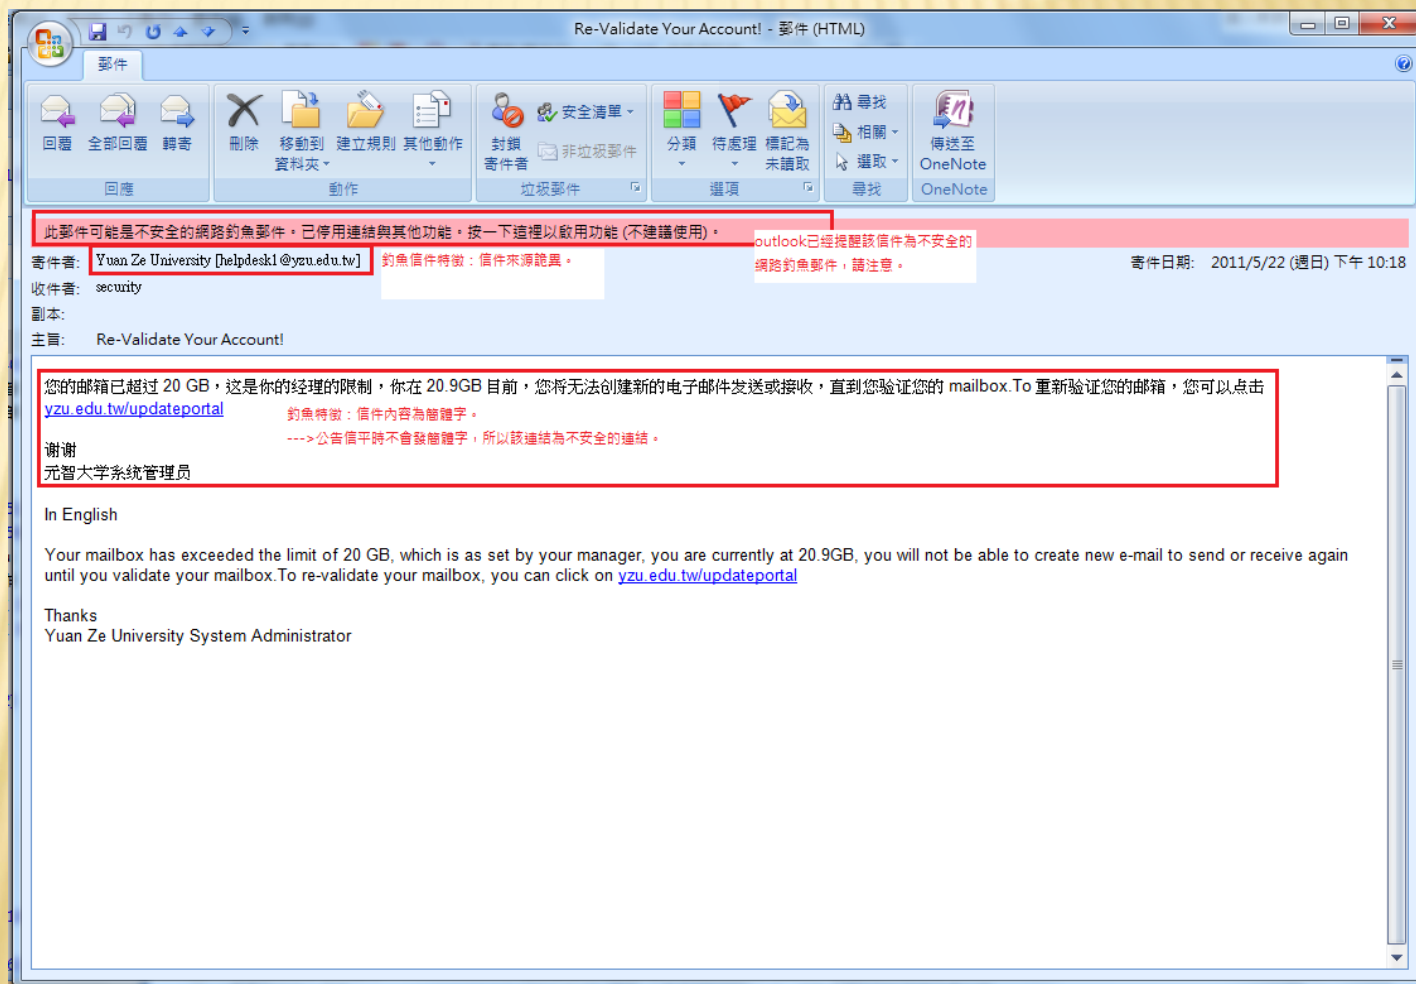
Re-Validate Your Account! - 郵件 (HTML)

郵件

回覆 全部回覆 轉寄
回應

刪除 移動到資料夾 建立規則 其他動作
動作

封鎖寄件者 安全清單 非垃圾郵件
垃圾郵件

分類 待處理 標記為未讀取
選項

尋找 相關 選取
尋找

傳送至 OneNote
OneNote

此郵件可能是不安全的網路釣魚郵件，已停用連結與其他功能，按一下這裡以啟用功能 (不建議使用)。

outlook已經提醒該信件為不安全的網路釣魚郵件，請注意。

寄件者: Yuan Ze University [helpdesk1@yzu.edu.tw]
釣魚信件特徵：信件來源詭異。

寄件日期: 2011/5/22 (週日) 下午 10:18

收件者: security
副本:
主旨: Re-Validate Your Account!

您的邮箱已超过 20 GB，这是你的经理的限制，你在 20.9GB 目前，您将无法创建新的电子邮件发送或接收，直到您验证您的 mailbox.To 重新验证您的邮箱，您可以点击 yzu.edu.tw/updateportal

釣魚特徵：信件內容為簡體字。
--->公告信平時不會發簡體字，所以該連結為不安全的連結。

谢谢
元智大学系统管理员

In English

Your mailbox has exceeded the limit of 20 GB, which is as set by your manager, you are currently at 20.9GB, you will not be able to create new e-mail to send or receive again until you validate your mailbox.To re-validate your mailbox, you can click on yzu.edu.tw/updateportal

Thanks
Yuan Ze University System Administrator